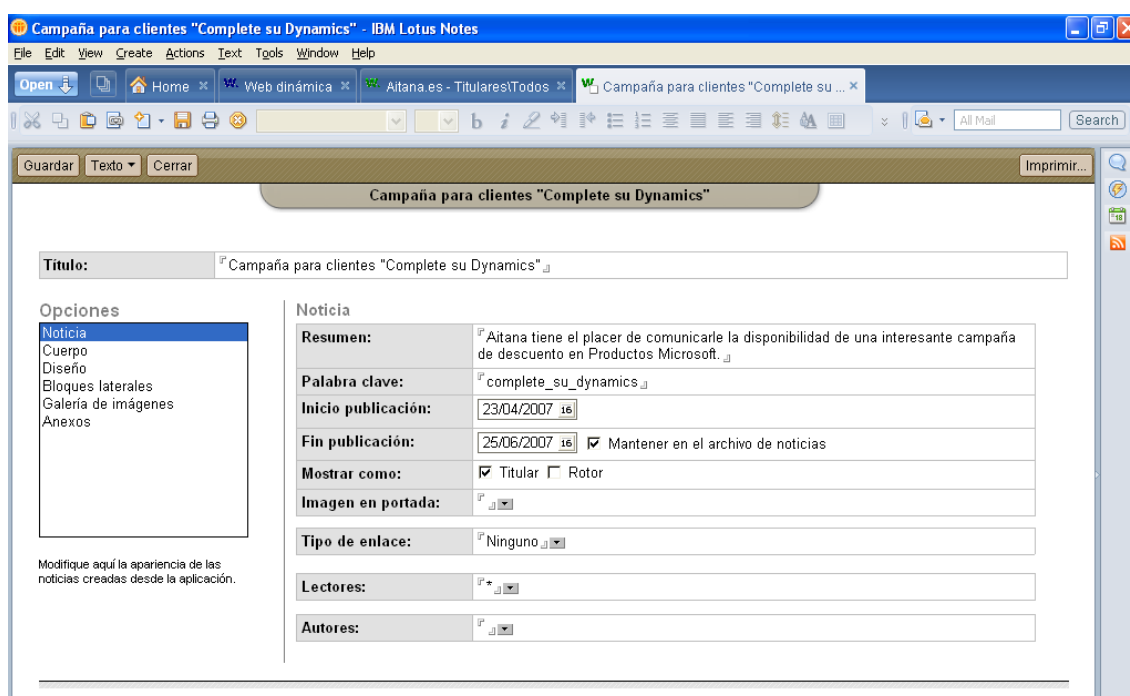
Campaña para clientes "Complete su Dynamics" - IBM Lotus Notes

File Edit View Create Actions Text Tools Window Help

Open | Home × | Web dinámica × | Aitana.es - Titulares\Todos × | Campaña para clientes "Complete su ... ×

All Mail | Search

Guardar | Texto ▾ | Cerrar | Imprimir...

Campaña para clientes "Complete su Dynamics"

| Titulo: | Campaña para clientes "Complete su Dynamics" |
|---|---|

Opciones
Noticia
Cuerpo
Diseño
Bloques laterales
Galería de imágenes
Anexos

Modifique aquí la apariencia de las noticias creadas desde la aplicación.

Noticia

| Resumen: | Aitana tiene el placer de comunicarle la disponibilidad de una interesante campaña de descuento en Productos Microsoft. |
|---|---|
| Palabra clave: | complete_su_dynamics |
| Inicio publicación: | 23/04/2007 16 |
| Fin publicación: | 25/06/2007 16 ☑ Mantener en el archivo de noticias |
| Mostrar como: | ☑ Titular ☐ Rotor |
| Imagen en portada: | |

| Tipo de enlace: | Ninguno |
|---|---|

| Lectores: | * |
|---|---|

| Autores: | |
|---|---|